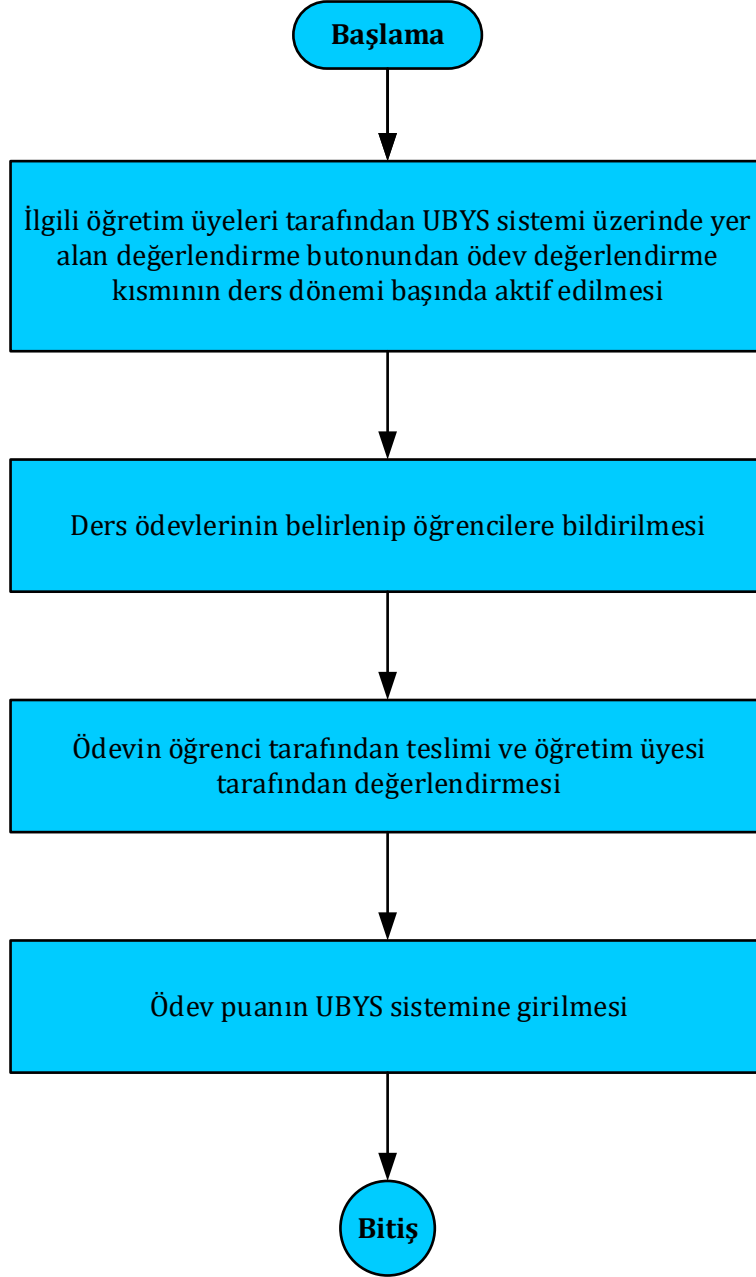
Başlama

İlgili öğretim üyeleri tarafından UBYS sistemi üzerinde yer alan değerlendirme butonundan ödev değerlendirme kısmının ders dönemi başında aktif edilmesi

Ders ödevlerinin belirlenip öğrencilere bildirilmesi

Ödevin öğrenci tarafından teslimi ve öğretim üyesi tarafından değerlendirmesi

Ödev puanın UBYS sistemine girilmesi

Bitiş